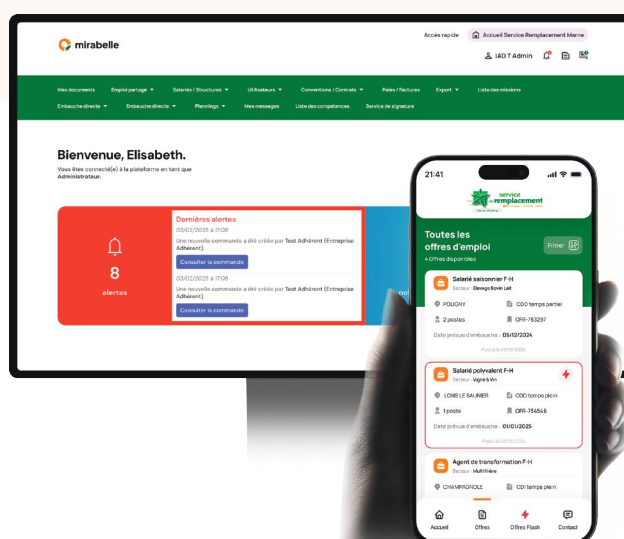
mirabelle

Accès rapide Accueil Service Remplacement Marne

IAD T Admin

Mes documents Emploi partagé Salariés / Structures Utilisateurs Conventions / Contrats Paies / Factures Export Liste des missions

Embauche directe Embauche directe Plannings Mes messages Liste des compétences Service de signature

Bienvenue, Elisabeth.

Vous êtes connecté(e) à la plateforme en tant que Administrateur.

8
alertes

Dernières alertes

03/02/2025 à 17:08
Une nouvelle commande a été créée par Test Adhérent (Entreprise Adhérent).
Consulter la commande

03/02/2025 à 17:08
Une nouvelle commande a été créée par Test Adhérent (Entreprise Adhérent).
Consulter la commande

21:41

service remplacement

Toutes les offres d'emploi
4 Offres disponibles
Filtrer

Salarié saisonnier F-H
Secteur : Elevage Bovin Lait
POLIGNY
CDD temps partiel
2 postes
OFR-783297
Date prévue d'embauche : 05/12/2024
Publiée 30/11/2024

Salarié polyvalent F-H
Secteur : Vigne & Vin
LONS LE SAUNIER
CDD temps plein
1 poste
OFR-734546
Date prévue d'embauche : 01/01/2025
Publiée 30/10/2024

Agent de transformation F-H
Secteur : Multifilière
CHAMPAGNOLE
CDI temps plein

Accueil Offres Offres Flash Contact